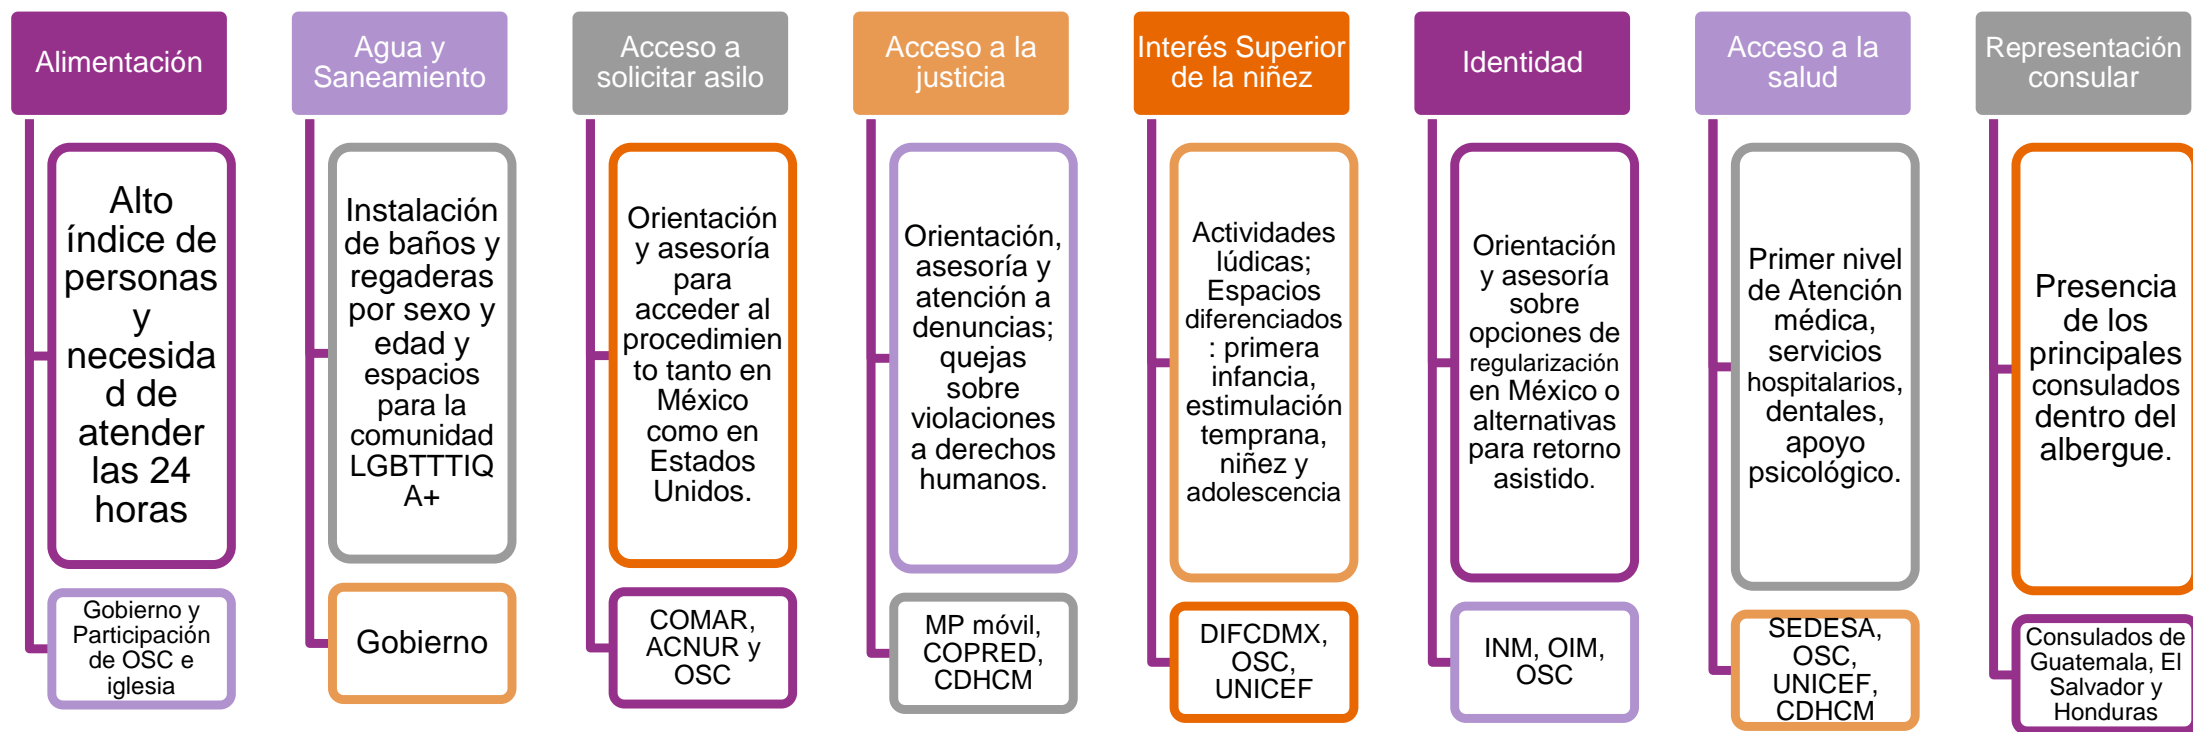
Alimentación

Alto índice de personas y necesidad de atender las 24 horas

Gobierno y Participación de OSC e iglesia

Agua y Saneamiento

Instalación de baños y regaderas por sexo y edad y espacios para la comunidad LGBTTTIQA+

Gobierno

Acceso a solicitar asilo

Orientación y asesoría para acceder al procedimiento tanto en México como en Estados Unidos.

COMAR, ACNUR y OSC

Acceso a la justicia

Orientación, asesoría y atención a denuncias; quejas sobre violaciones a derechos humanos.

MP móvil, COPRED, CDHCM

Interés Superior de la niñez

Actividades lúdicas; Espacios diferenciados: primera infancia, estimulación temprana, niñez y adolescencia

DIFCDMX, OSC, UNICEF

Identidad

Orientación y asesoría sobre opciones de regularización en México o alternativas para retorno asistido.

INM, OIM, OSC

Acceso a la salud

Primer nivel de Atención médica, servicios hospitalarios, dentales, apoyo psicológico.

SEDESA, OSC, UNICEF, CDHCM

Representación consular

Presencia de los principales consulados dentro del albergue.

Consulados de Guatemala, El Salvador y Honduras